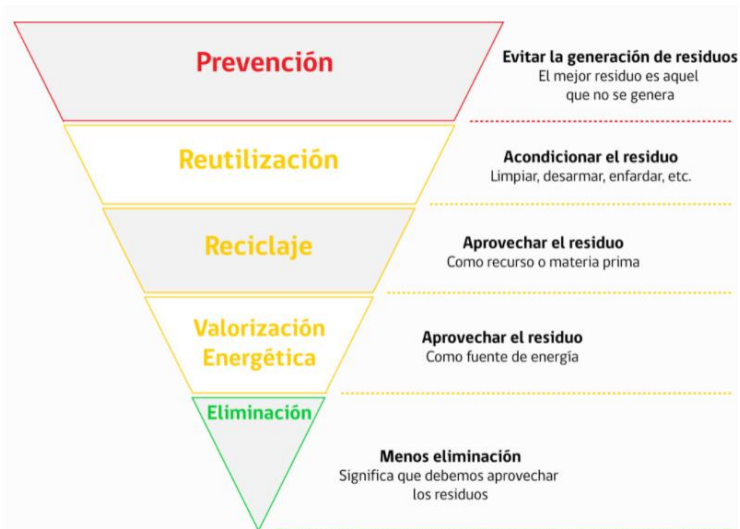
Prevención

Evitar la generación de residuos
El mejor residuo es aquel que no se genera

Reutilización

Acondicionar el residuo
Limpiar, desarmar, enfardar, etc.

Reciclaje

Aprovechar el residuo
Como recurso o materia prima

Valorización Energética

Aprovechar el residuo
Como fuente de energía

Eliminación

Menos eliminación
Significa que debemos aprovechar los residuos